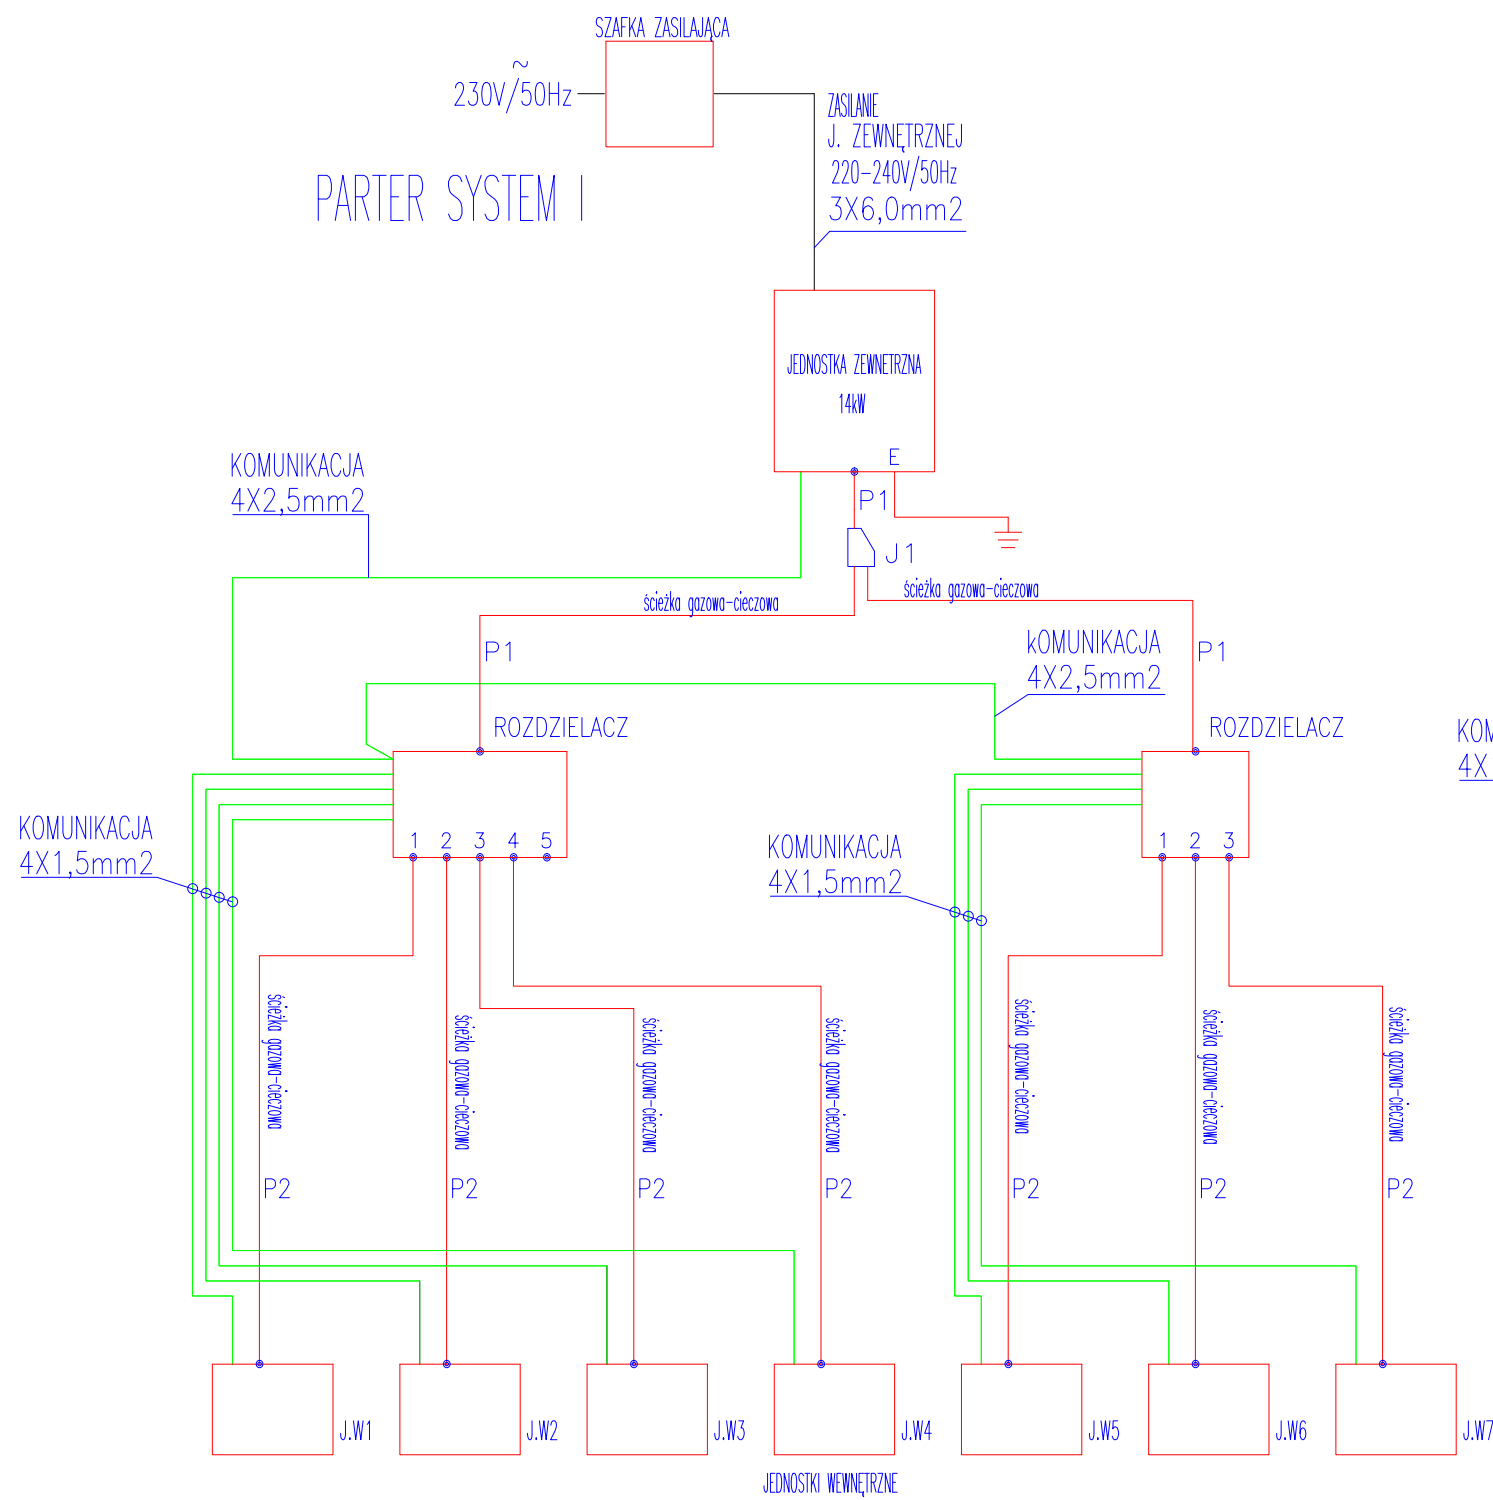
SZAFKA ZASILAJĄCA

~
230V/50Hz

ZASILANIE
J. ZEWNĘTRZNEJ
220-240V/50Hz
3X6,0mm2

PARTER SYSTEM I

JEDNOSTKA ZEWNETRZNA
14kW
E

KOMUNIKACJA
4X2,5mm2

P1

J1

ścieżka gazowa-cieczowa

ścieżka gazowa-cieczowa

P1

kOMUNIKACJA
4X2,5mm2

P1

ROZDZIELACZ

ROZDZIELACZ

KOM
4X

KOMUNIKACJA
4X1,5mm2

1 2 3 4 5

KOMUNIKACJA
4X1,5mm2

1 2 3

ścieżka gazowa-cieczowa
ścieżka gazowa-cieczowa
ścieżka gazowa-cieczowa
ścieżka gazowa-cieczowa
ścieżka gazowa-cieczowa
ścieżka gazowa-cieczowa
ścieżka gazowa-cieczowa

P2 P2 P2 P2 P2 P2 P2

J.W1 J.W2 J.W3 J.W4 J.W5 J.W6 J.W7

JEDNOSTKI WEWNĘTRZNE